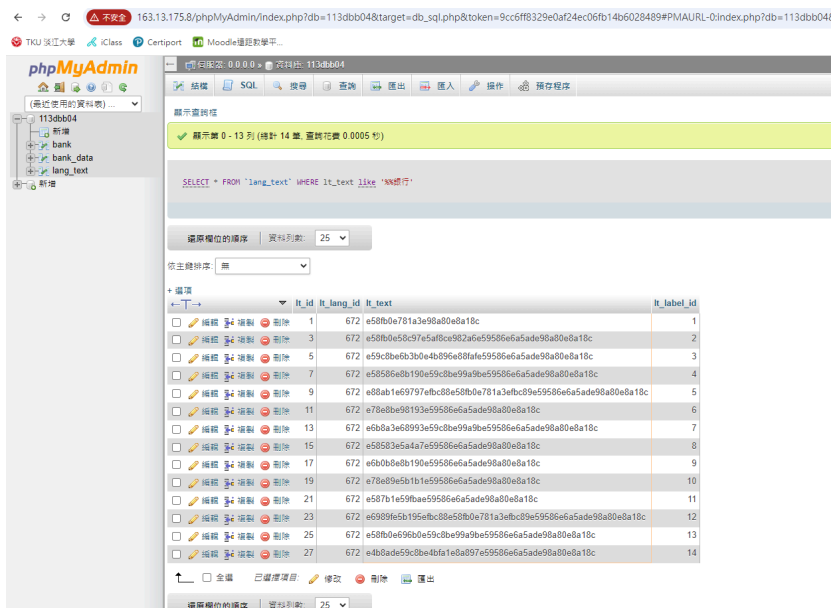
不安全 163.13.175.8/phpMyAdmin/index.php?db=113dbb04&target=db_sql.php&token=9cc6ff8329e0af24ec06fb14b6028489#PMAURL-0:index.php?db=113dbb04&

TKU 淡江大學 iClass Certiport Moodle遠距教學平...

phpMyAdmin

(最近使用的資料表) ...

113dbb04
新增
bank
bank_data
lang_text
新增

伺服器: 0.0.0.0 » 資料庫: 113dbb04

結構 SQL 搜尋 查詢 匯出 匯入 操作 預存程序

顯示查詢框

顯示第 0 - 13 列 (總計 14 筆, 查詢花費 0.0005 秒)

SELECT * FROM `lang_text` WHERE lt_text like '%%銀行'

還原欄位的順序 | 資料列數: 25

依主鍵排序: 無

+ 選項

| | lt_id | lt_lang_id | lt_text | lt_label_id |
|---|---|---|---|---|
| 編輯 複製 刪除 | 1 | 672 | e58fb0e781a3e98a80e8a18c | 1 |
| 編輯 複製 刪除 | 3 | 672 | e58fb0e58c97e5af8ce982a6e59586e6a5ade98a80e8a18c | 2 |
| 編輯 複製 刪除 | 5 | 672 | e59c8be6b3b0e4b896e88fafe59586e6a5ade98a80e8a18c | 3 |
| 編輯 複製 刪除 | 7 | 672 | e58586e8b190e59c8be99a9be59586e6a5ade98a80e8a18c | 4 |
| 編輯 複製 刪除 | 9 | 672 | e88ab1e69797efbc88e58fb0e781a3efbc89e59586e6a5ade98a80e8a18c | 5 |
| 編輯 複製 刪除 | 11 | 672 | e78e8be98193e59586e6a5ade98a80e8a18c | 6 |
| 編輯 複製 刪除 | 13 | 672 | e6b8a3e68993e59c8be99a9be59586e6a5ade98a80e8a18c | 7 |
| 編輯 複製 刪除 | 15 | 672 | e58583e5a4a7e59586e6a5ade98a80e8a18c | 8 |
| 編輯 複製 刪除 | 17 | 672 | e6b0b8e8b190e59586e6a5ade98a80e8a18c | 9 |
| 編輯 複製 刪除 | 19 | 672 | e78e89e5b1b1e59586e6a5ade98a80e8a18c | 10 |
| 編輯 複製 刪除 | 21 | 672 | e587b1e59fbae59586e6a5ade98a80e8a18c | 11 |
| 編輯 複製 刪除 | 23 | 672 | e6989fe5b195efbc88e58fb0e781a3efbc89e59586e6a5ade98a80e8a18c | 12 |
| 編輯 複製 刪除 | 25 | 672 | e58fb0e696b0e59c8be99a9be59586e6a5ade98a80e8a18c | 13 |
| 編輯 複製 刪除 | 27 | 672 | e4b8ade59c8be4bfa1e8a897e59586e6a5ade98a80e8a18c | 14 |

全選 已選擇項目: 修改 刪除 匯出

還原欄位的順序 | 資料列數: 25